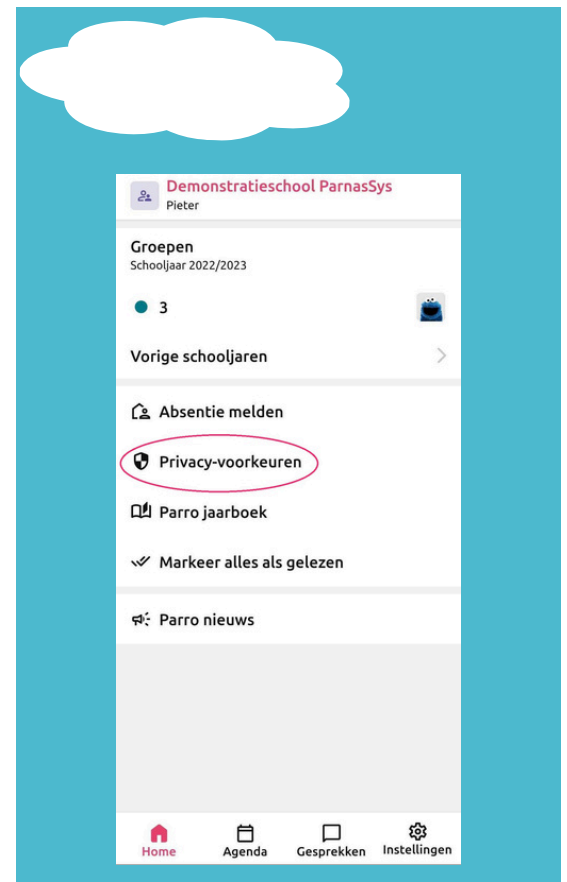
Demonstratieschool ParnasSys
Pieter

Groepen
Schooljaar 2022/2023

3

Vorige schooljaren

Absentie melden

Privacy-voorkeuren

Parro jaarboek

Markeer alles als gelezen

Parro nieuws

Home
Agenda
Gesprekken
Instellingen